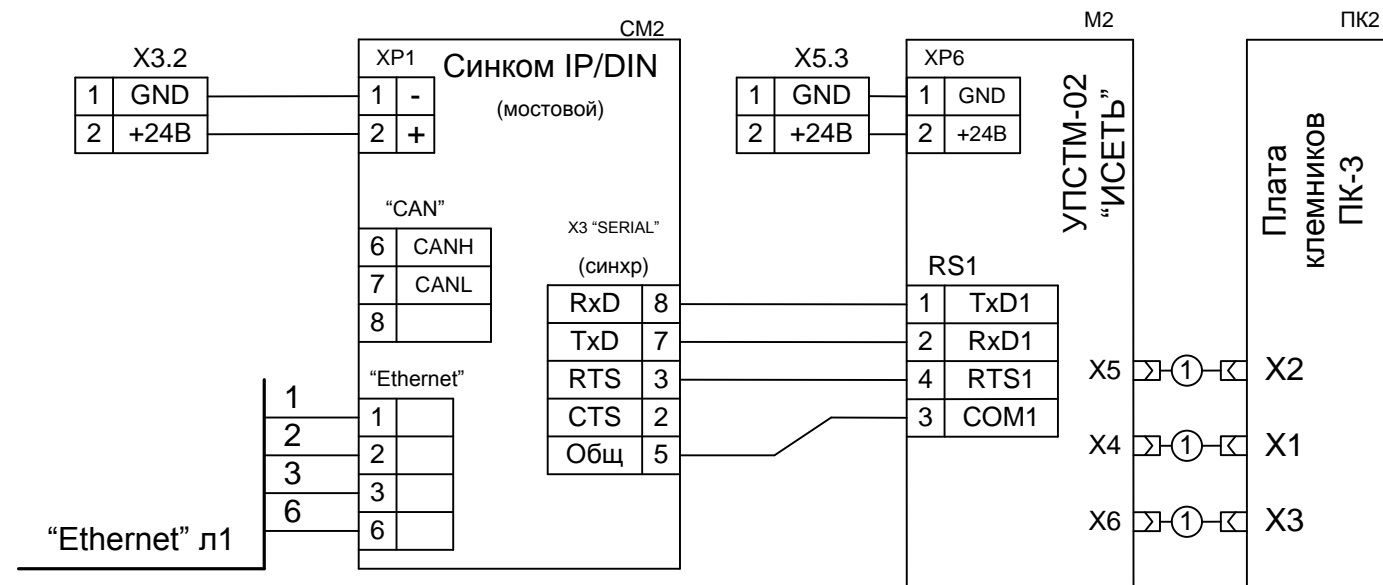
СМ2

М2

ПК2

X3.2

| 1 | GND |
|---|---|
| 2 | +24В |

XP1

| 1 | - |
|---|---|
| 2 | + |

Синком IP/DIN

(мостовой)

X5.3

| 1 | GND |
|---|---|
| 2 | +24В |

XP6

| 1 | GND |
|---|---|
| 2 | +24В |

УПСТМ-02 “ИСЕТЬ”

Плата клемников ПК-3

“CAN”

| 6 | CANH |
|---|---|
| 7 | CANL |
| 8 | |

X3 “SERIAL”

(синхр)

| RxD | 8 |
|---|---|
| TxD | 7 |
| RTS | 3 |
| CTS | 2 |
| Общ | 5 |

RS1

| 1 | TxD1 |
|---|---|
| 2 | RxD1 |
| 4 | RTS1 |
| 3 | COM1 |

“Ethernet”

| 1 | |
|---|---|
| 2 | |
| 3 | |
| 6 | |

1
2
3
6

“Ethernet” л1

X5 1 X2

X4 1 X1

X6 1 X3